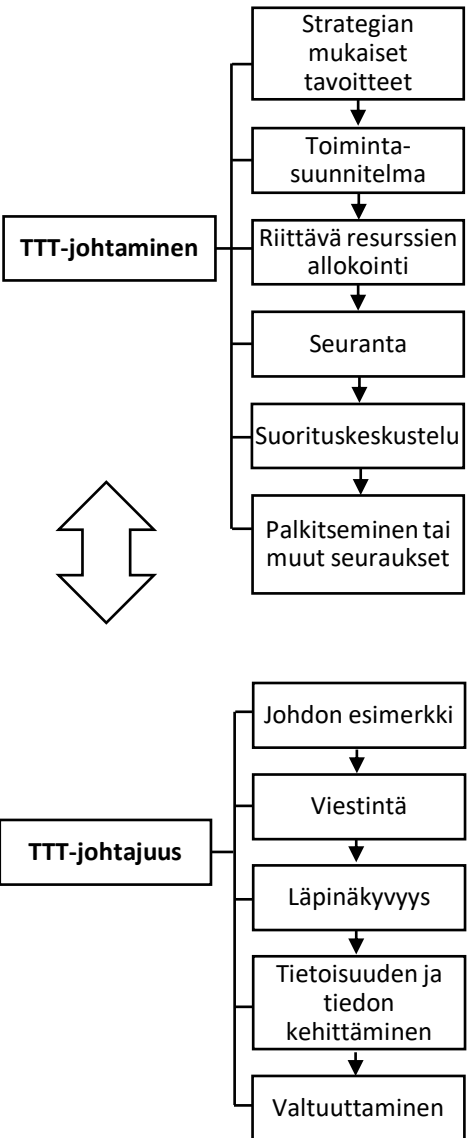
TTT-johtaminen

Strategian mukaiset tavoitteet

Toimintasuunnitelma

Riittävä resurssien allokointi

Seuranta

Suorituskeskustelu

Palkitseminen tai muut seuraukset

TTT-johtajuus

Johdon esimerkki

Viestintä

Läpinäkyvyys

Tietoisuuden ja tiedon kehittäminen

Valtuuttaminen